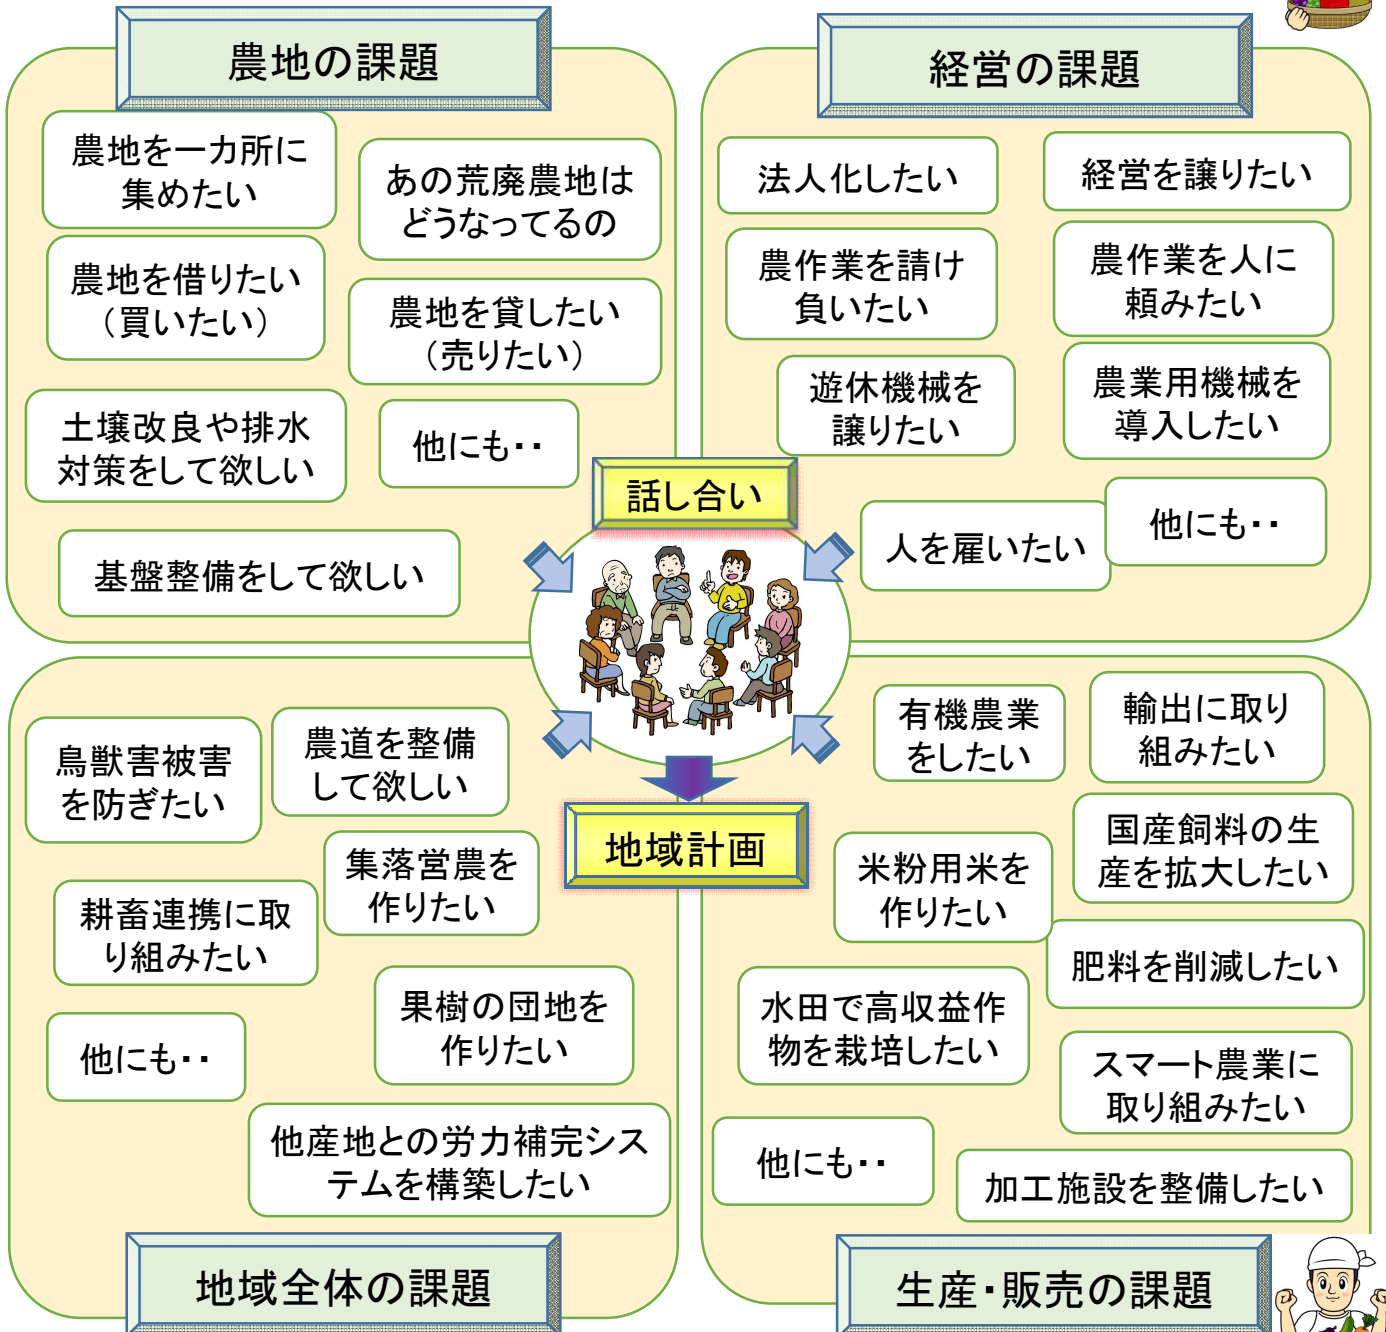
農地の課題

農地を一カ所に集めたい

あの荒廃農地はどうなってるの

農地を借りたい（買いたい）

農地を貸したい（売りたい）

土壌改良や排水対策をして欲しい

他にも・・

基盤整備をして欲しい

経営の課題

法人化したい

経営を譲りたい

農作業を請け負いたい

農作業を人に頼みたい

遊休機械を譲りたい

農業用機械を導入したい

人を雇いたい

他にも・・

話し合い

地域計画

鳥獣害被害を防ぎたい

農道を整備して欲しい

集落営農を作りたい

耕畜連携に取り組みたい

果樹の団地を作りたい

他にも・・

他産地との労力補完システムを構築したい

地域全体の課題

有機農業をしたい

輸出に取り組みたい

国産飼料の生産を拡大したい

米粉用米を作りたい

肥料を削減したい

水田で高収益作物を栽培したい

スマート農業に取り組みたい

他にも・・

加工施設を整備したい

生産・販売の課題